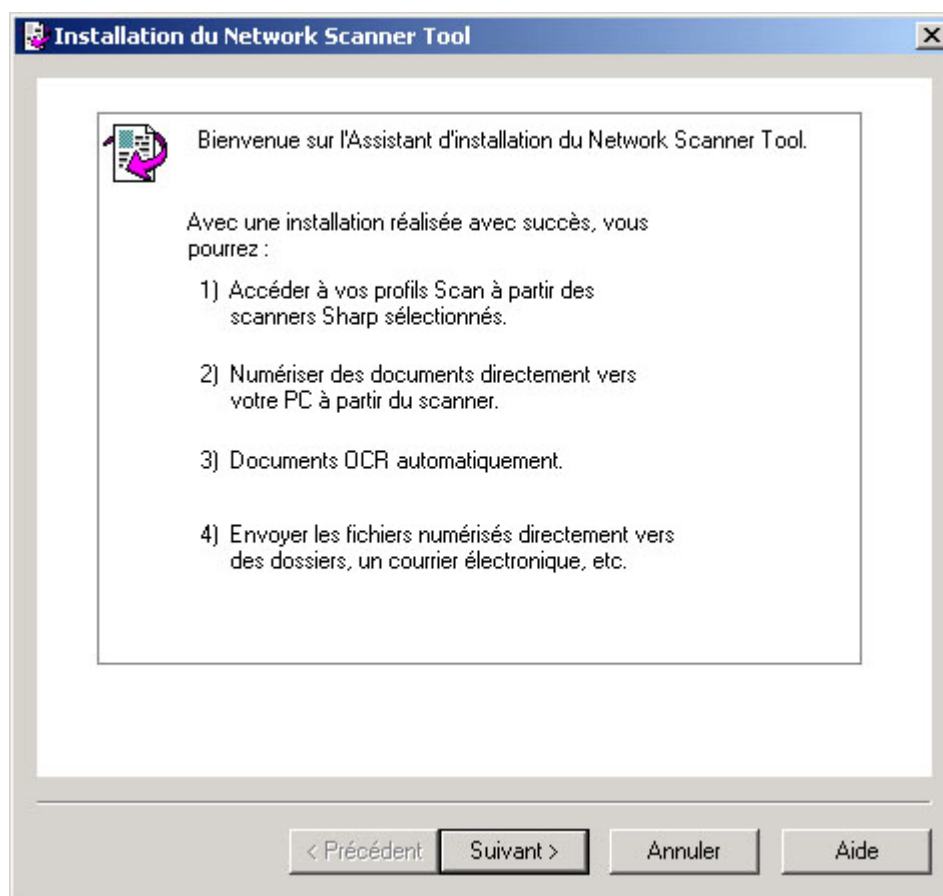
Installation du Network Scanner Tool

Bienvenue sur l'Assistant d'installation du Network Scanner Tool.

Avec une installation réalisée avec succès, vous pourrez :

1) Accéder à vos profils Scan à partir des scanners Sharp sélectionnés.

2) Numériser des documents directement vers votre PC à partir du scanner.

3) Documents OCR automatiquement.

4) Envoyer les fichiers numérisés directement vers des dossiers, un courrier électronique, etc.

< Précédent
Suivant >
Annuler
Aide